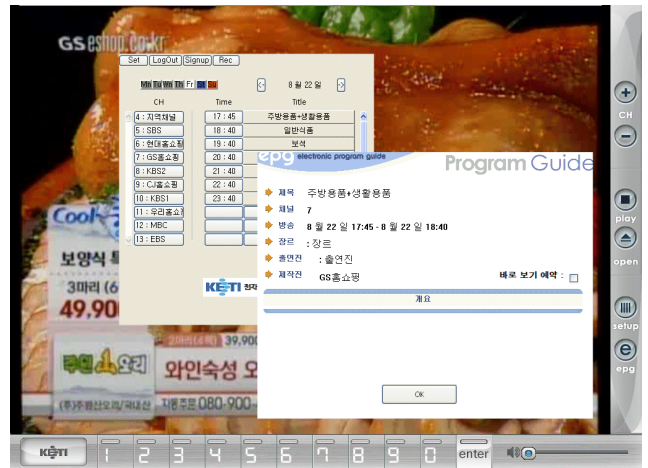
GS eshop.co.kr

Set LogOut Signup Rec

Mo Tu We Th Fr Sa Su

8 월 22 일

| CH | Time | Title |
|---|---|---|
| 4 : 지역채널 | 17 : 45 | 주방용품+생활용품 |
| 5 : SBS | 18 : 40 | 일반식품 |
| 6 : 현대홈쇼핑 | 19 : 40 | 보석 |
| 7 : GS홈쇼핑 | 20 : 40 | |
| 8 : KBS2 | 21 : 40 | |
| 9 : CJ홈쇼핑 | 22 : 40 | |
| 10 : KBS1 | 23 : 40 | |
| 11 : 우리홈쇼 | | |
| 12 : MBC | | |
| 13 : EBS | | |

KETI 전자

epg electronic program guide Program Guide

제목 주방용품+생활용품

채널 7

방송 8 월 22 일 17:45 - 8 월 22 일 18:40

장르 : 장르

출연진 : 출연진

제작진 GS홈쇼핑

바로 보기 예약 :

개요

OK

Cool

보양식 특

3마리(6

49.90

39,900

와인숙성 오

(주)주원산오리/국내산 지금주문 080-900-

CH

play

open

setup

epg

KETI

1 2 3 4 5 6 7 8 9 0 enter